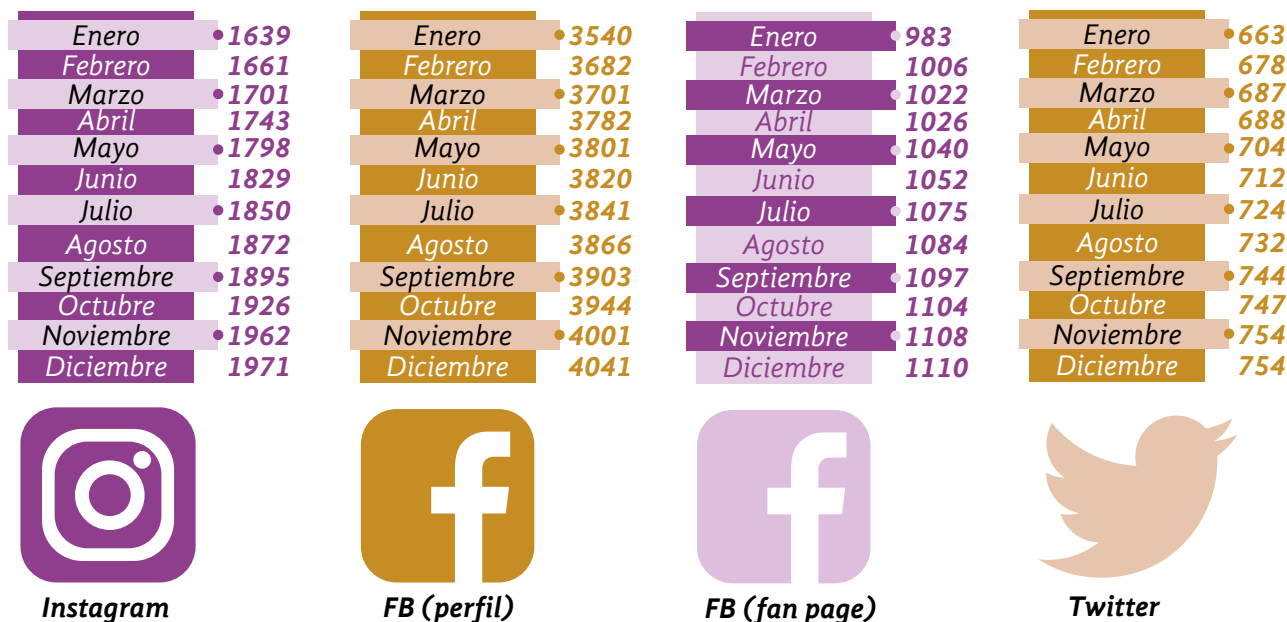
| Instagram | | FB (perfil) | | FB (fan page) | | Twitter | |
|---|---|---|---|---|---|---|---|
| Enero | 1639 | Enero | 3540 | Enero | 983 | Enero | 663 |
| Febrero | 1661 | Febrero | 3682 | Febrero | 1006 | Febrero | 678 |
| Marzo | 1701 | Marzo | 3701 | Marzo | 1022 | Marzo | 687 |
| Abril | 1743 | Abril | 3782 | Abril | 1026 | Abril | 688 |
| Mayo | 1798 | Mayo | 3801 | Mayo | 1040 | Mayo | 704 |
| Junio | 1829 | Junio | 3820 | Junio | 1052 | Junio | 712 |
| Julio | 1850 | Julio | 3841 | Julio | 1075 | Julio | 724 |
| Agosto | 1872 | Agosto | 3866 | Agosto | 1084 | Agosto | 732 |
| Septiembre | 1895 | Septiembre | 3903 | Septiembre | 1097 | Septiembre | 744 |
| Octubre | 1926 | Octubre | 3944 | Octubre | 1104 | Octubre | 747 |
| Noviembre | 1962 | Noviembre | 4001 | Noviembre | 1108 | Noviembre | 754 |
| Diciembre | 1971 | Diciembre | 4041 | Diciembre | 1110 | Diciembre | 754 |

Instagram

FB (perfil)

FB (fan page)

Twitter